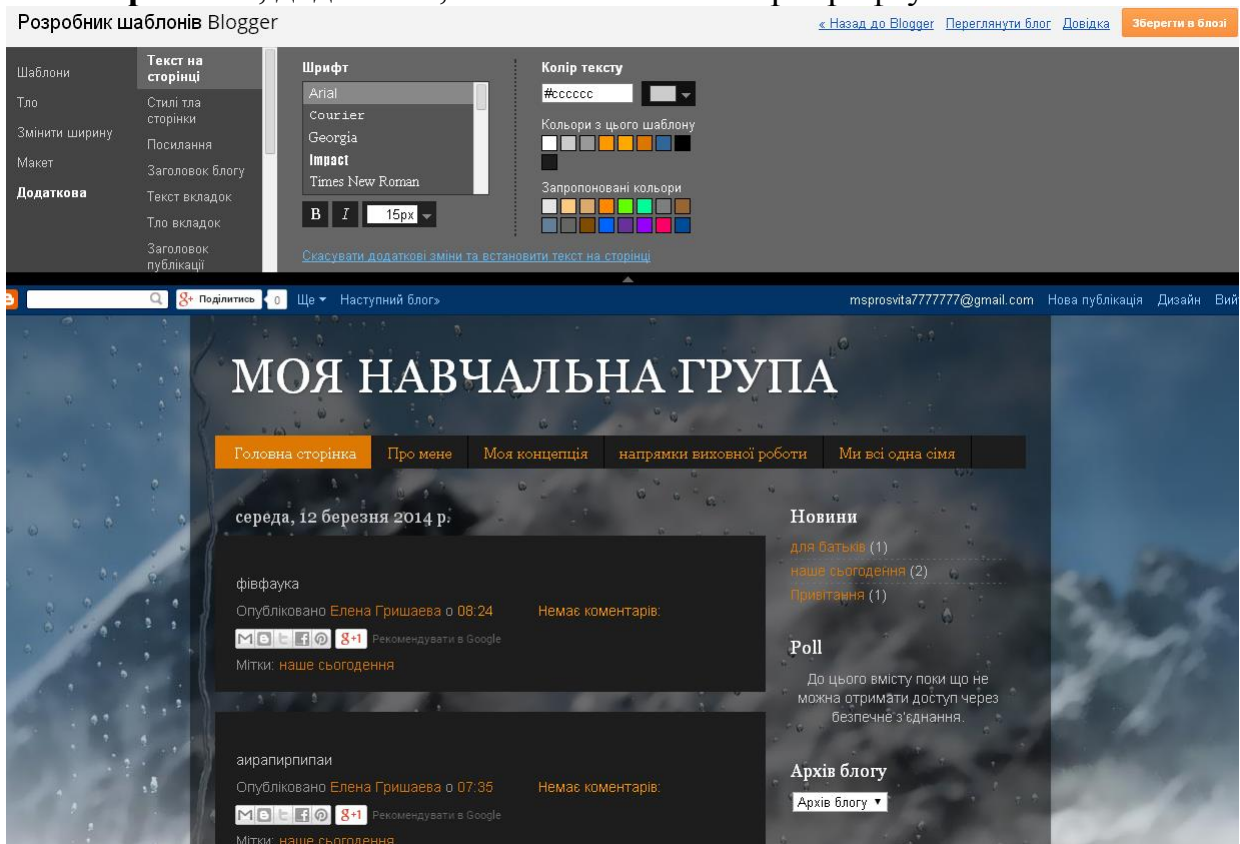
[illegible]

Розробник шаблонів Blogger

« Назад до Blogger Переглянути блог Довідка Зберегти в блозі

Шаблони
Тло
Змінити ширину
Макет
Додаткова

Текст на сторінці
Стилі тла сторінки
Посилання
Заголовок блогу
Текст вкладок
Тло вкладок
Заголовок публікації

Шрифт
Arial
Courier
Georgia
Impact
Times New Roman
B I 15px

Колір тексту
#cccccc
Кольори з цього шаблону
Запропоновані кольори

Скасувати додаткові зміни та встановити текст на сторінці

Поділитись 0 Ще ▾ Наступний блог»
msprosvita7777777@gmail.com Нова публікація Дизайн Вий

МОЯ НАВЧАЛЬНА ГРУПА

Головна сторінка Про мене Моя концепція напрямки виховної роботи Ми всі одна сімя

середа, 12 березня 2014 р.

фівфаука
Опубліковано Елена Гришаева о 08:24 Немає коментарів:
8+1 Рекомендувати в Google
Мітки: наше сьогодення

аирапирпипаи
Опубліковано Елена Гришаева о 07:35 Немає коментарів:
8+1 Рекомендувати в Google
Мітки: наше сьогодення

Новини
для батьків (1)
наше сьогодення (2)
Привітання (1)

Poll
До цього вмісту поки що не можна отримати доступ через безпечне з'єднання.

Архів блогу
Архів блогу ▾